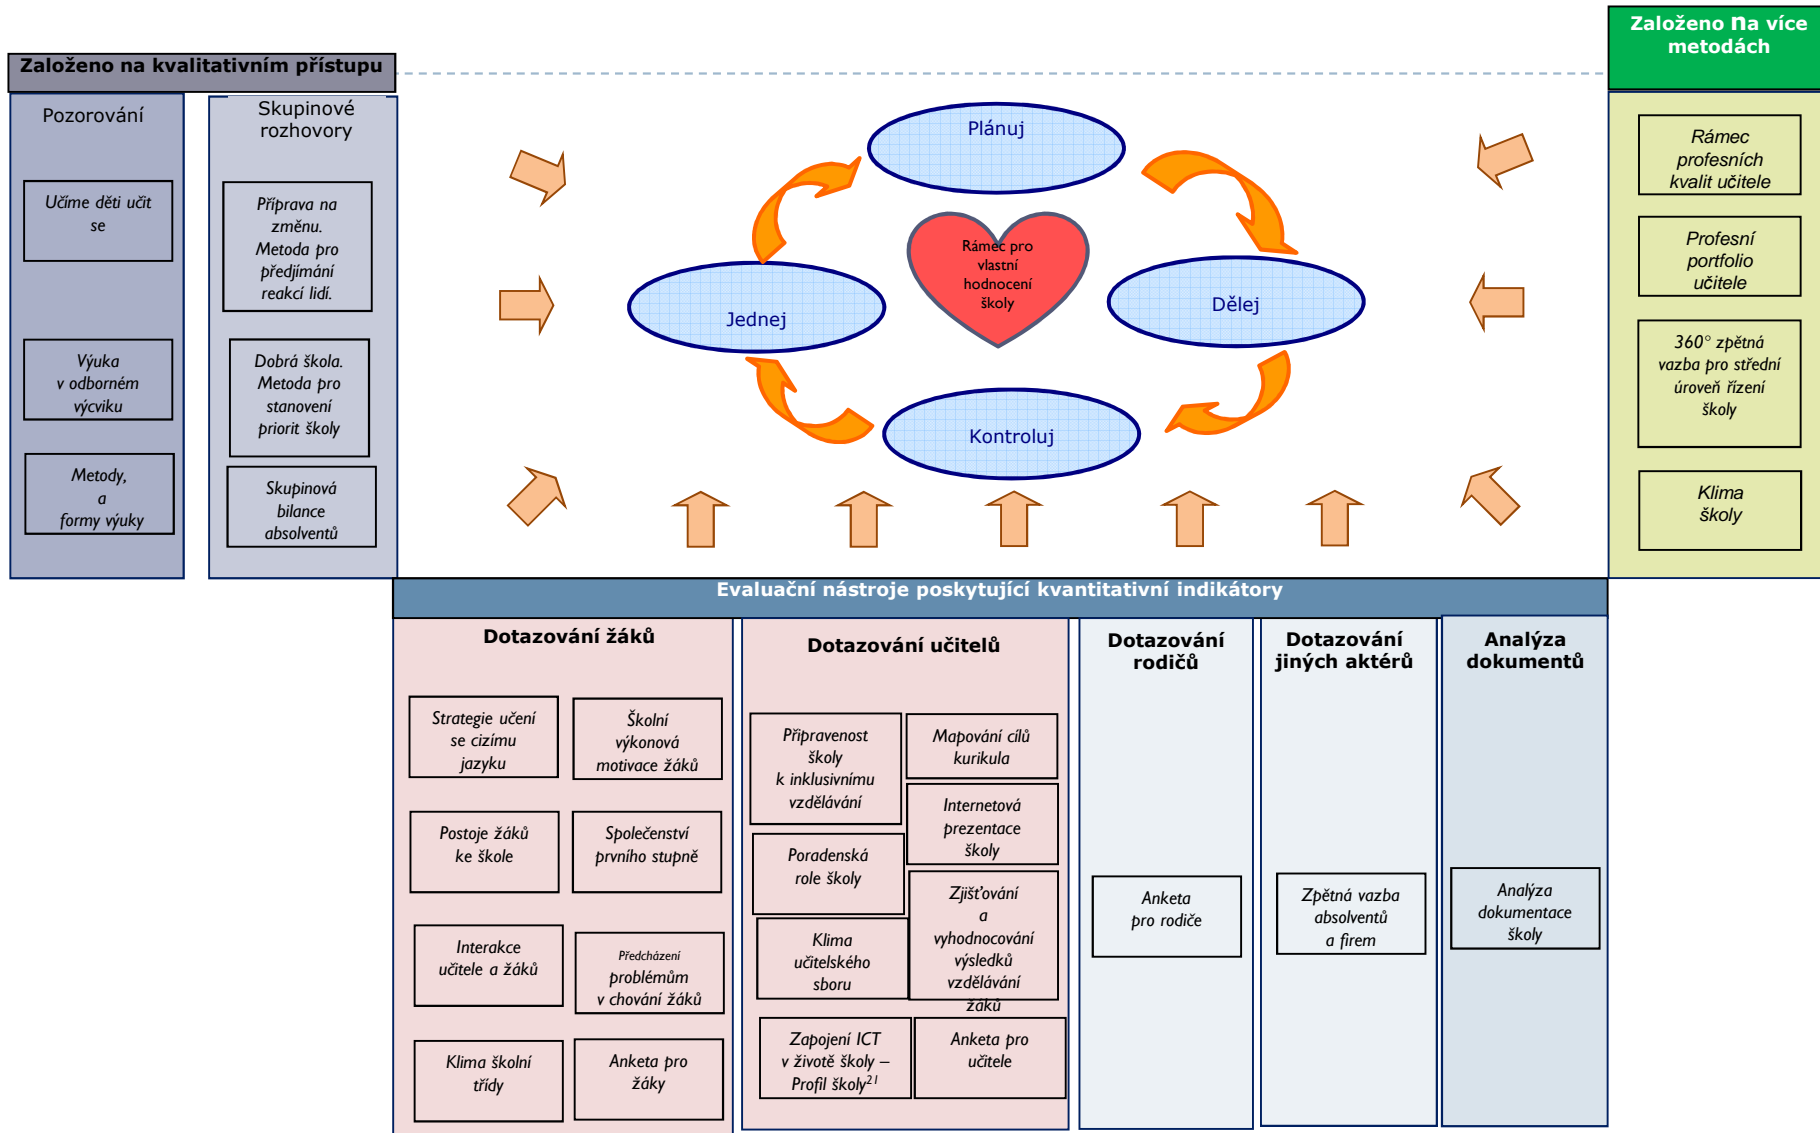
Založeno na kvalitativním přístupu

Pozorování

Učíme děti učit se

Výuka v odborném výcviku

Metody, a formy výuky

Skupinové rozhovory

Příprava na změnu. Metoda pro předjímání reakcí lidí.

Dobrá škola. Metoda pro stanovení priorit školy

Skupinová bilance absolventů

Plánuj

Jednej

Dělej

Kontroluj

Rámec pro vlastní hodnocení školy

Založeno na více metodách

Rámec profesních kvalit učitele

Profesní portfolio učitele

360° zpětná vazba pro střední úroveň řízení školy

Klima školy

Evaluační nástroje poskytující kvantitativní indikátory

Dotazování žáků

Strategie učení se cizímu jazyku

Školní výkonová motivace žáků

Postoje žáků ke škole

Společenství prvního stupně

Interakce učitele a žáků

Předcházení problémům v chování žáků

Klima školní třídy

Anketa pro žáky

Dotazování učitelů

Připravenost školy k inklusivnímu vzdělávání

Mapování cílů kurikula

Internetová prezentace školy

Poradenská role školy

Zjišťování a vyhodnocování výsledků vzdělávání žáků

Klima učitelského sboru

Zapojení ICT v životě školy – Profil školy$^{21}$

Anketa pro učitele

Dotazování rodičů

Anketa pro rodiče

Dotazování jiných aktérů

Zpětná vazba absolventů a firem

Analýza dokumentů

Analýza dokumentace školy